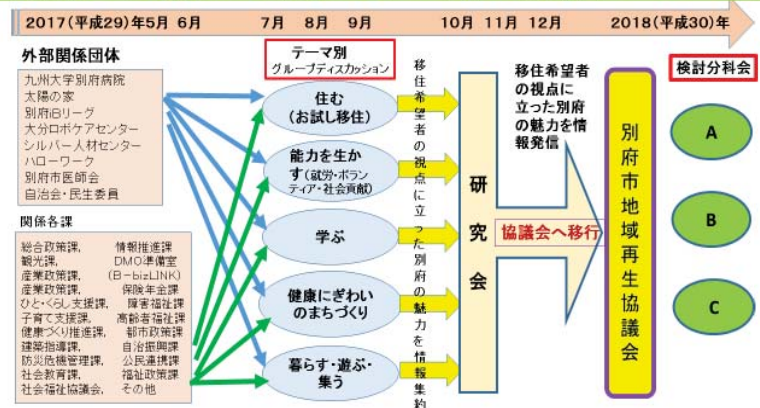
2017（平成29）年5月　6月　　7月　8月　9月　　10月　11月　12月　　2018（平成30）年

外部関係団体

九州大学別府病院
太陽の家
別府Bリーグ
大分ロボケアセンター
シルバー人材センター
ハローワーク
別府市医師会
自治会・民生委員

関係各課

総合政策課，　情報推進課
観光課，　DMO準備室
産業政策課，　（B-bizLINK）
産業政策課，　保険年金課
ひと・くらし支援課，　障害福祉課
子育て支援課，　高齢者福祉課
健康づくり推進課，　都市政策課
建築指導課，　自治振興課
防災危機管理課，　公民連携課
社会教育課，　福祉政策課
社会福祉協議会，　その他

テーマ別
グループディスカッション

住む
（お試し移住）

能力を生かす（就労・ボランティア・社会貢献）

学ぶ

健康にぎわいのまちづくり

暮らす・遊ぶ・集う

移住希望者の視点に立った別府の魅力を情報集約

研究会

移住希望者の視点に立った別府の魅力を情報発信

協議会へ移行

別府市地域再生協議会

検討分科会

A

B

C